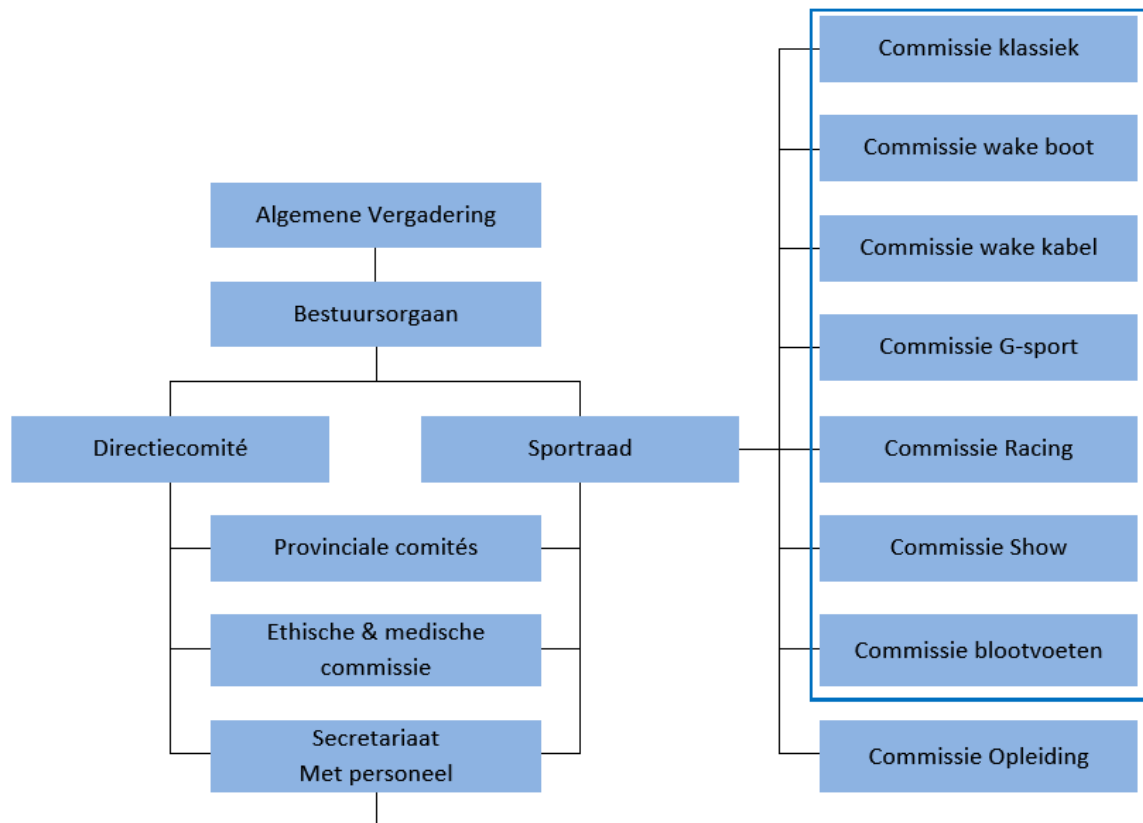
Algemene Vergadering

Bestuursorgaan

Directiecomité

Sportraad

Provinciale comités

Ethische & medische commissie

Secretariaat
Met personeel

Commissie klassiek

Commissie wake boot

Commissie wake kabel

Commissie G-sport

Commissie Racing

Commissie Show

Commissie blootvoeten

Commissie Opleiding